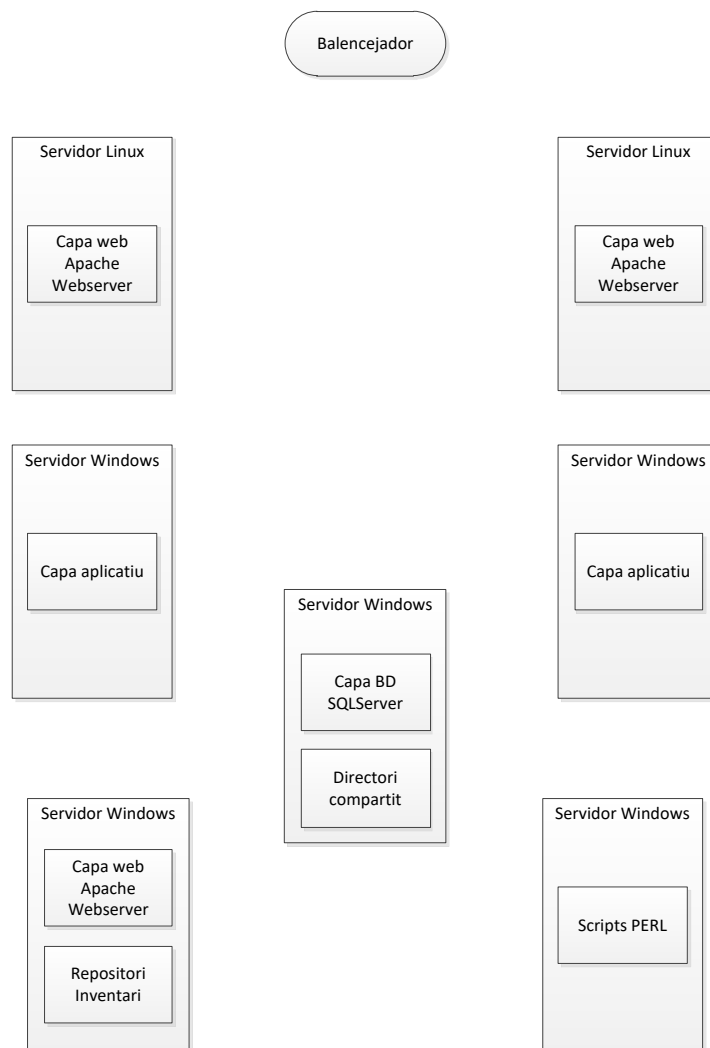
Balencejador

Servidor Linux

Capa web Apache Webserver

Servidor Linux

Capa web Apache Webserver

Servidor Windows

Capa aplicatiu

Servidor Windows

Capa aplicatiu

Servidor Windows

Capa BD SQLServer

Directori compartit

Servidor Windows

Capa web Apache Webserver

Repositori Inventari

Servidor Windows

Scripts PERL